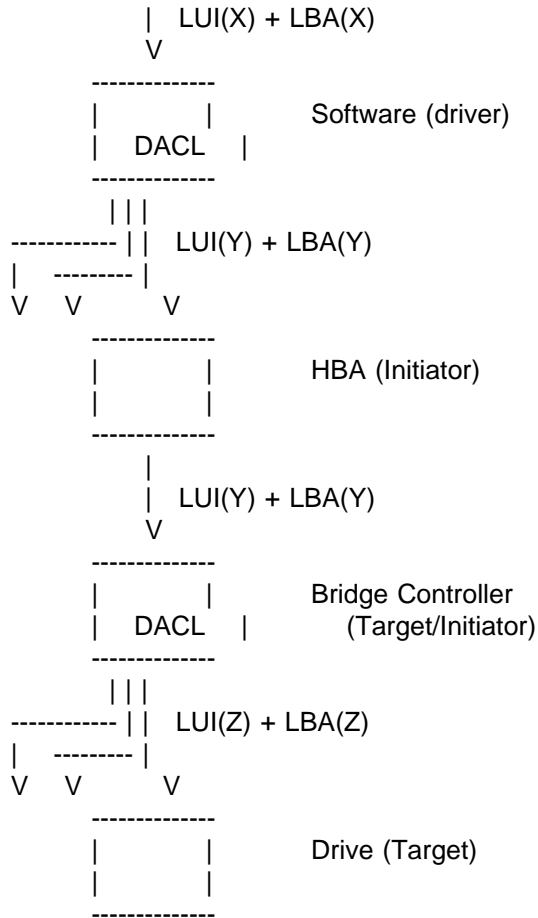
|  LUI(X) + LBA(X)
V

--------------
|              |        Software (driver)
|   DACL    |
--------------
| | |
------------ | |  LUI(Y) + LBA(Y)
|    --------- |
V    V          V

--------------
|              |        HBA (Initiator)
|              |
--------------
|
|  LUI(Y) + LBA(Y)
V

--------------
|              |        Bridge Controller
|   DACL    |           (Target/Initiator)
--------------
| | |
------------ | |  LUI(Z) + LBA(Z)
|    --------- |
V    V          V

--------------
|              |        Drive (Target)
|              |
--------------